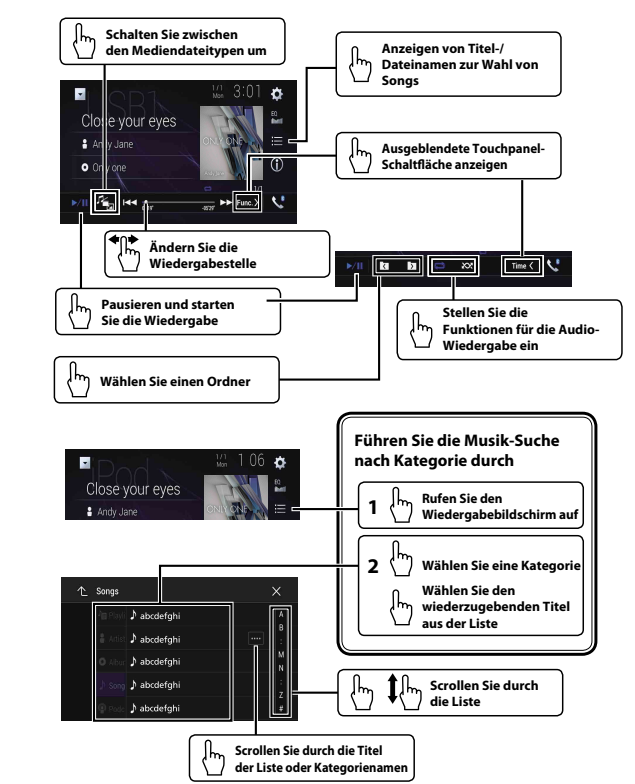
Schalten Sie zwischen den Mediendateitypen um

Anzeigen von Titel-/ Dateinamen zur Wahl von Songs

USB1

1/1 Mon 3:01

Close your eyes

Andy Jane

Only one

ONLY ONE

Ausgeblendete Touchpanel-Schaltfläche anzeigen

Func

Ändern Sie die Wiedergabestelle

Time

Pausieren und starten Sie die Wiedergabe

Stellen Sie die Funktionen für die Audio-Wiedergabe ein

Wählen Sie einen Ordner

iPod

1/1 Mon 1 06

Close your eyes

Andy Jane

ONLY ONE

Führen Sie die Musik-Suche nach Kategorie durch

1 Rufen Sie den Wiedergabebildschirm auf

2 Wählen Sie eine Kategorie

Wählen Sie den wiederzugebenden Titel aus der Liste

Songs

abcdefghi

abcdefghi

abcdefghi

abcdefghi

abcdefghi

A B M N Z #

Scrollen Sie durch die Liste

Scrollen Sie durch die Titel der Liste oder Kategorienamen